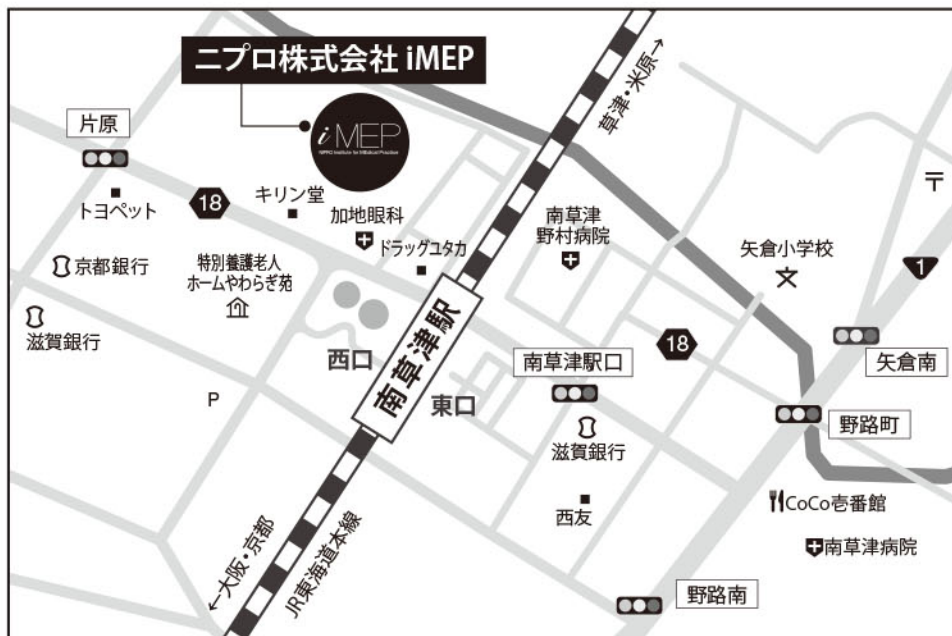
ニプロ株式会社 iMEP

iMEP
NIPRO Institute for Medical Education and Practice

片原

18

トヨペット

キリン堂

加地眼科

ドラッグユタカ

京都銀行

特別養護老人ホームやわらぎ苑

滋賀銀行

西口

南草津駅

東口

P

草津・米原→

南草津野村病院

矢倉小学校

〒

1

18

南草津駅口

矢倉南

野路町

滋賀銀行

西友

CoCo壱番館

南草津病院

野路南

←大阪・京都

JR東海道本線